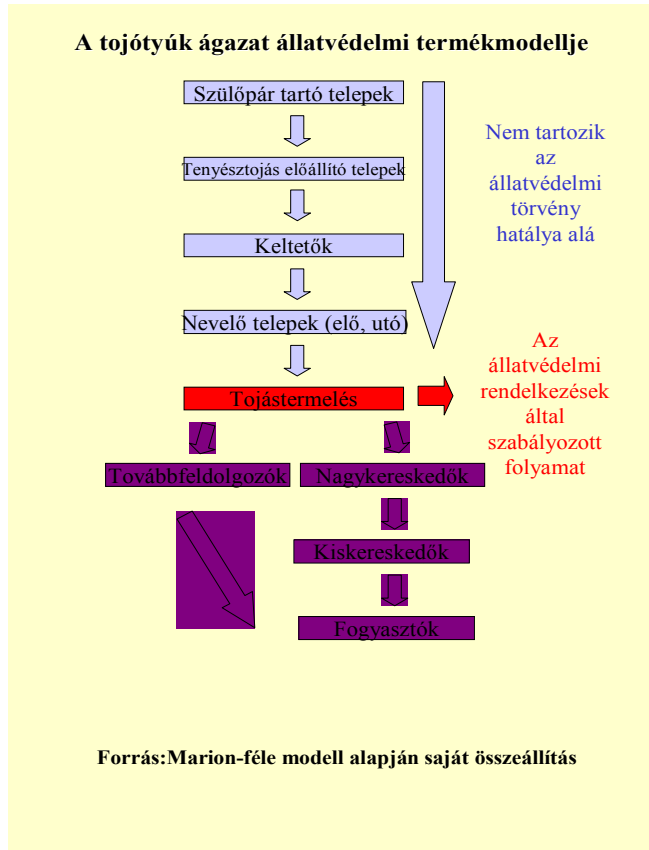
A tojótyúk ágazat állatvédelmi termékmodellje

Szülőpár tartó telepek

Tenyésztojás előállító telepek

Keltetők

Nevelő telepek (elő, utó)

Tojástermelés

Továbbfeldolgozók

Nagykereskedők

Kiskereskedők

Fogyasztók

Nem tartozik az állatvédelmi törvény hatálya alá

Az állatvédelmi rendelkezések által szabályozott folyamat

Forrás:Marion-féle modell alapján saját összeállítás